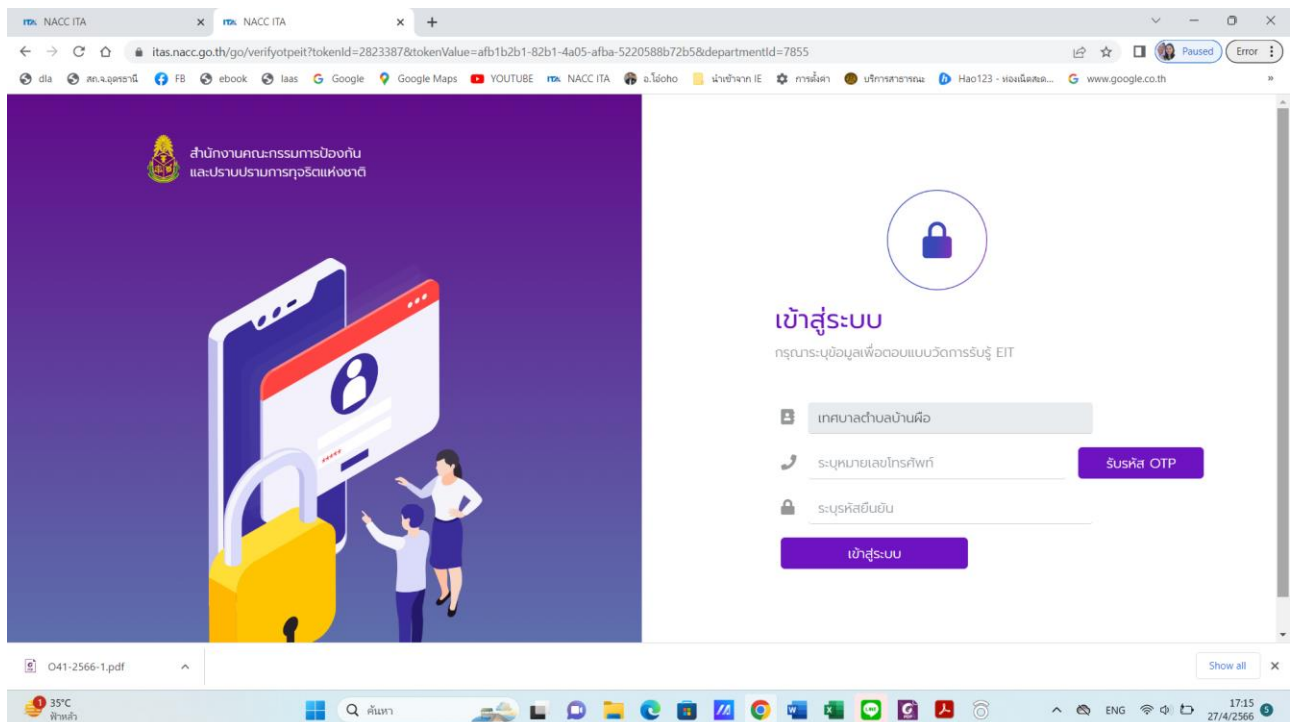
ITA NACC ITA
ITA NACC ITA
itas.nacc.go.th/go/verifyotpeit?tokenId=2823387&tokenValue=afb1b2b1-82b1-4a05-afba-5220588b72b5&departmentId=7855
Paused
Error
dla สถ.จ.อุดรธานี FB ebook laas Google Google Maps YOUTUBE NACC ITA อ.ไอ้oho นำเข้าจาก IE การตั้งค่า บริการสาธารณะ Hao123 - ท่องเน็ตสะด... www.google.co.th

สำนักงานคณะกรรมการป้องกัน
และปราบปรามการทุจริตแห่งชาติ

เข้าสู่ระบบ
กรุณาระบุข้อมูลเพื่อตอบแบบวัดการรับรู้ EIT

เทศบาลตำบลบ้านผือ
ระบุหมายเลขโทรศัพท์
รับรหัส OTP
ระบุรหัสยืนยัน
เข้าสู่ระบบ

O41-2566-1.pdf
Show all

35°C
ฟ้าหลัว
ค้นหา
ENG
17:15
27/4/2566
5